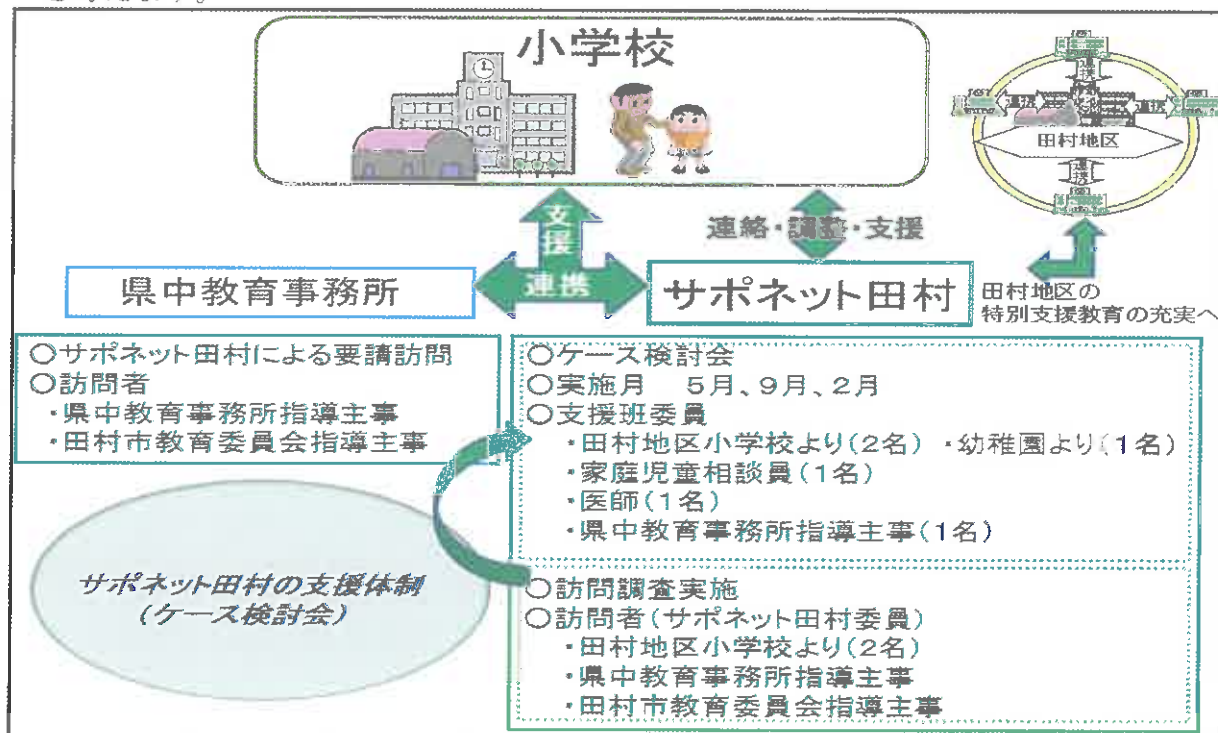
小学校

田村地区

支援
連携

連絡・調整・支援

県中教育事務所

サポネット田村

田村地区の特別支援教育の充実へ

○サポネット田村による要請訪問
○訪問者
・県中教育事務所指導主事
・田村市教育委員会指導主事

○ケース検討会
○実施月　5月、9月、2月
○支援班委員
・田村地区小学校より(2名)　・幼稚園より(1名)
・家庭児童相談員(1名)
・医師(1名)
・県中教育事務所指導主事(1名)

サポネット田村の支援体制
(ケース検討会)

○訪問調査実施
○訪問者(サポネット田村委員)
・田村地区小学校より(2名)
・県中教育事務所指導主事
・田村市教育委員会指導主事